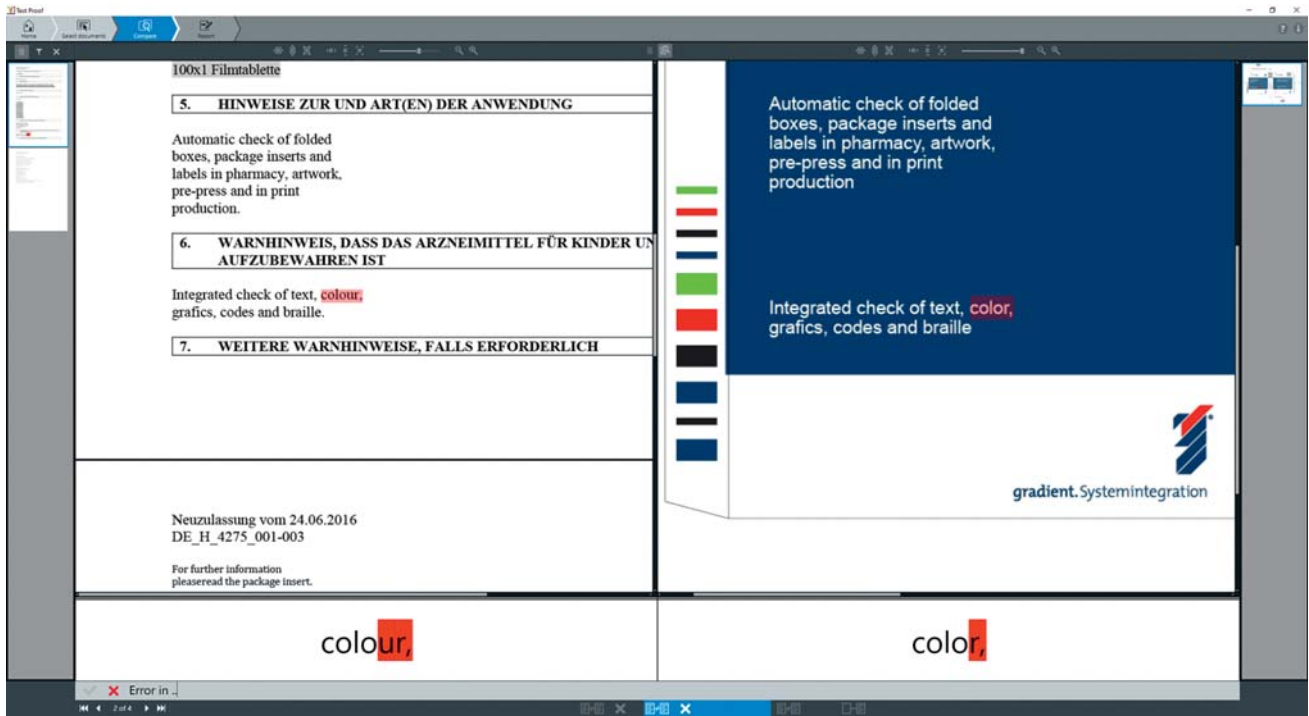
Text Proof

Home | Select documents | Compare | Report

100x1 Filmtablette

5. HINWEISE ZUR UND ART(EN) DER ANWENDUNG

Automatic check of folded boxes, package inserts and labels in pharmacy, artwork, pre-press and in print production.

6. WARNHINWEIS, DASS DAS ARZNEIMITTEL FÜR KINDER UN AUFZUBEWAHREN IST

Integrated check of text, colour, grafics, codes and braille.

7. WEITERE WARNHINWEISE, FALLS ERFORDERLICH

Neuzulassung vom 24.06.2016
DE_H_4275_001-003

For further information pleaseread the package insert.

Automatic check of folded boxes, package inserts and labels in pharmacy, artwork, pre-press and in print production

Integrated check of text, color, grafics, codes and braille

gradient.Systemintegration

colour,

color,

Error in ..

2 of 4